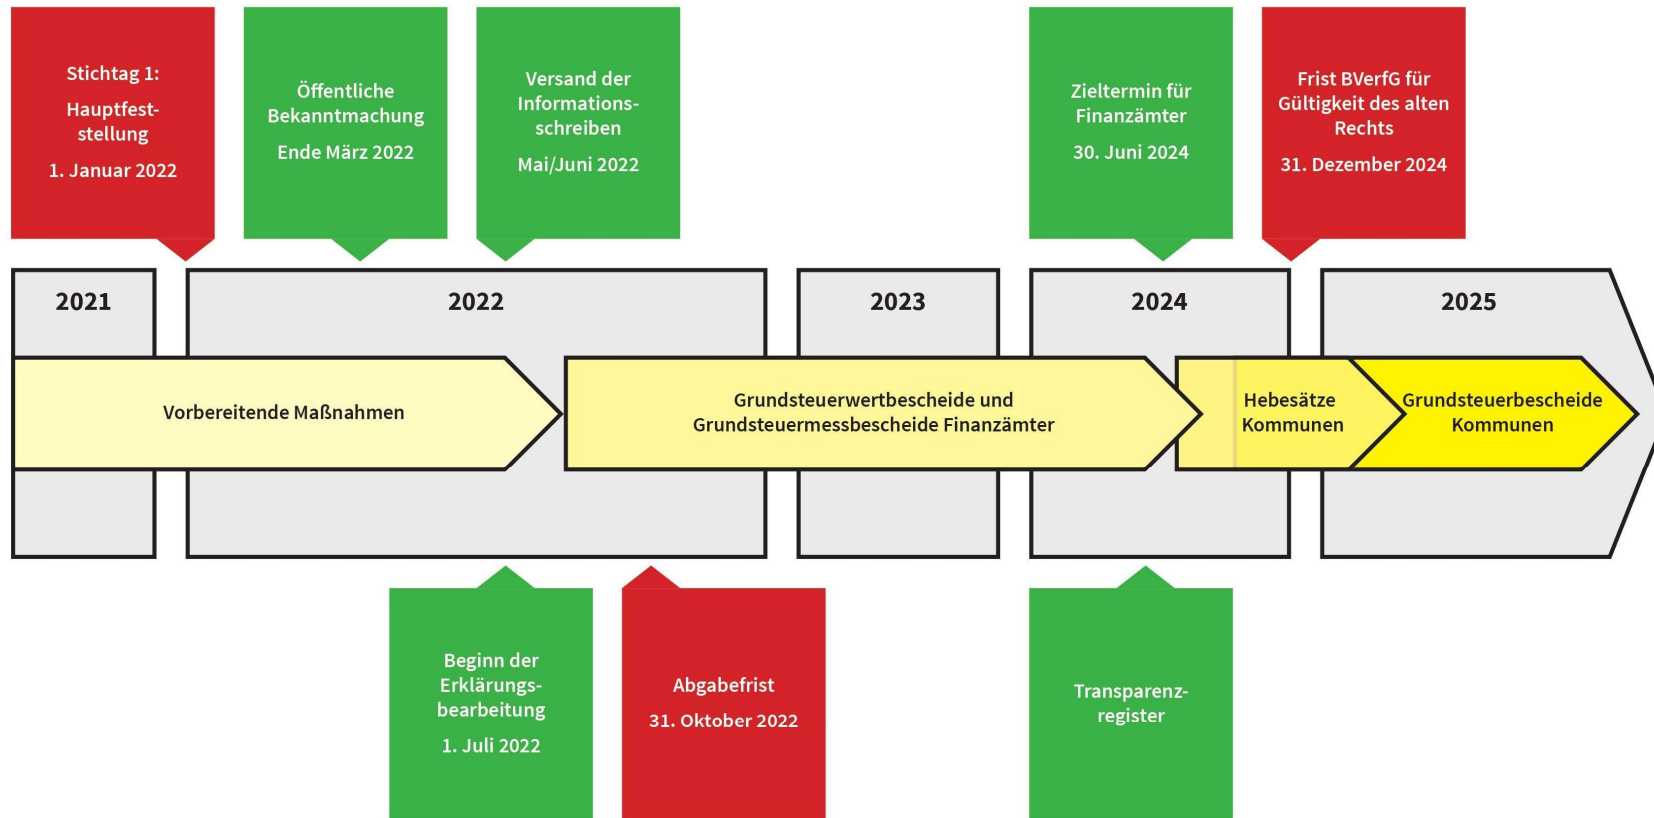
Stichtag 1:

Hauptfeststellung

1. Januar 2022

Öffentliche Bekanntmachung

Ende März 2022

Versand der Informationsschreiben

Mai/Juni 2022

Zieltermin für Finanzämter

30. Juni 2024

Frist BVerfG für Gültigkeit des alten Rechts

31. Dezember 2024

2021

2022

2023

2024

2025

Vorbereitende Maßnahmen

Grundsteuerwertbescheide und Grundsteuermessbescheide Finanzämter

Hebesätze Kommunen

Grundsteuerbescheide Kommunen

Beginn der Erklärungsbearbeitung

1. Juli 2022

Abgabefrist

31. Oktober 2022

Transparenzregister